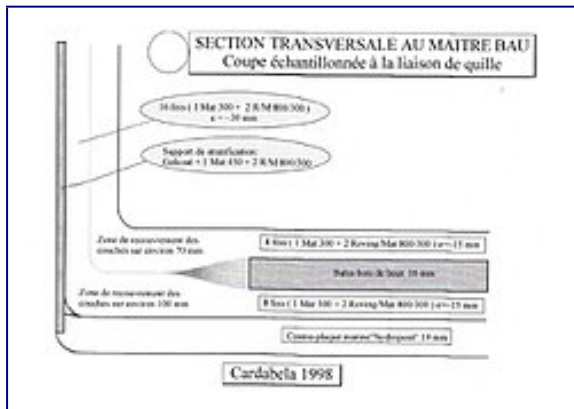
SECTION TRANSVERSALE AU MAITRE BAU
Coupe échantillonnée à la liaison de quille

16 fois ( 1 Mat 300 + 2 R/M 800/300 )
e = ~ 30 mm

Support de stratification:
Gelcoat + 1 Mat 450 + 2 R/M 800/300

Zone de recouvrement des couches sur environ 70 mm

8 fois ( 1 Mat 300 + 2 Roving/Mat 800/300 ) e= 15 mm

Bois bout, 10 mm

Zone de recouvrement des couches sur environ 100 mm

8 fois ( 1 Mat 300 + 2 Roving/Mat 800/300 ) e= 15 mm

Contre-plaqué marine"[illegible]" 19 mm

Cardabela 1998